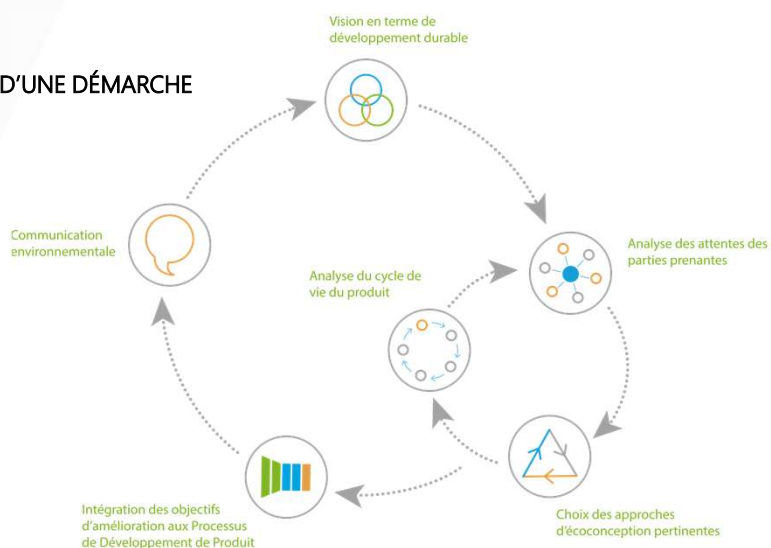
D'UNE DÉMARCHE

Vision en terme de développement durable

Analyse des attentes des parties prenantes

Analyse du cycle de vie du produit

Communication environnementale

Choix des approches d'écoconception pertinentes

Intégration des objectifs d'amélioration aux Processus de Développement de Produit